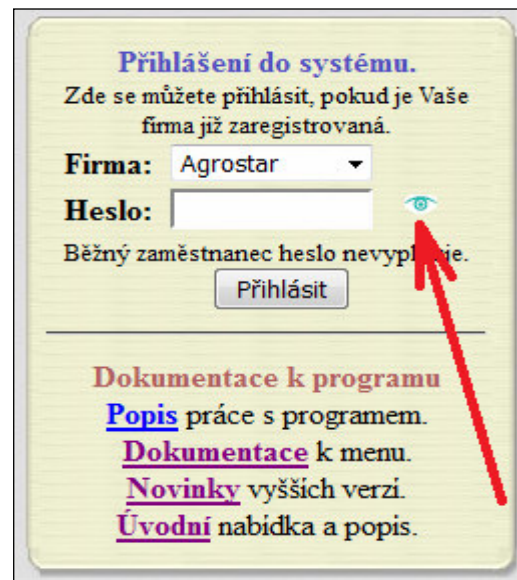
Přihlášení do systému.
Zde se můžete přihlásit, pokud je Vaše firma již zaregistrovaná.

Firma: Agrostar
Heslo:

Běžný zaměstnanec heslo nevyp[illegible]je.

Přihlásit

Dokumentace k programu
Popis práce s programem.
Dokumentace k menu.
Novinky vyšších verzí.
Úvodní nabídka a popis.